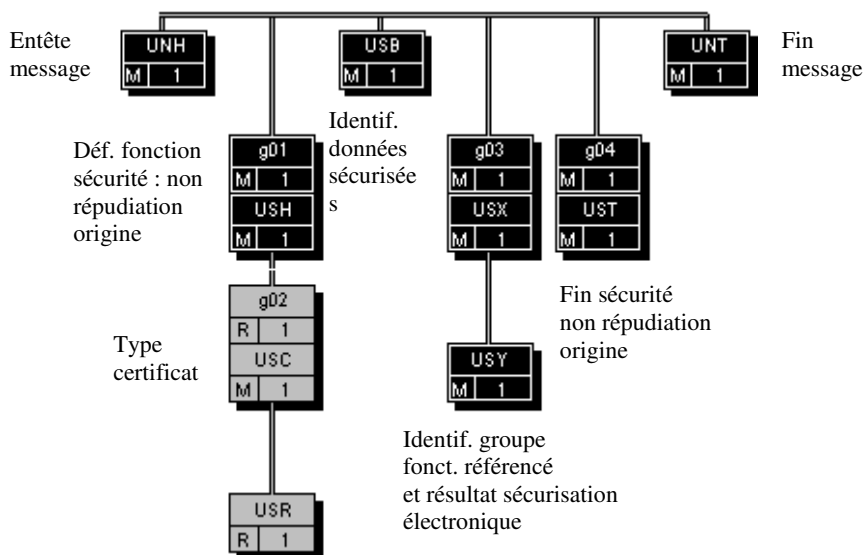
Entête message

UNH
M 1

USB
M 1

UNT
M 1

Fin message

Déf. fonction sécurité : non répudiation origine

g01
M 1
USH
M 1

Identif. données sécurisées s

g03
M 1
USX
M 1

g04
M 1
UST
M 1

Fin sécurité non répudiation origine

Type certificat

g02
R 1
USC
M 1

USY
M 1

Identif. groupe fonct. référencé et résultat sécurisation électronique

USR
R 1